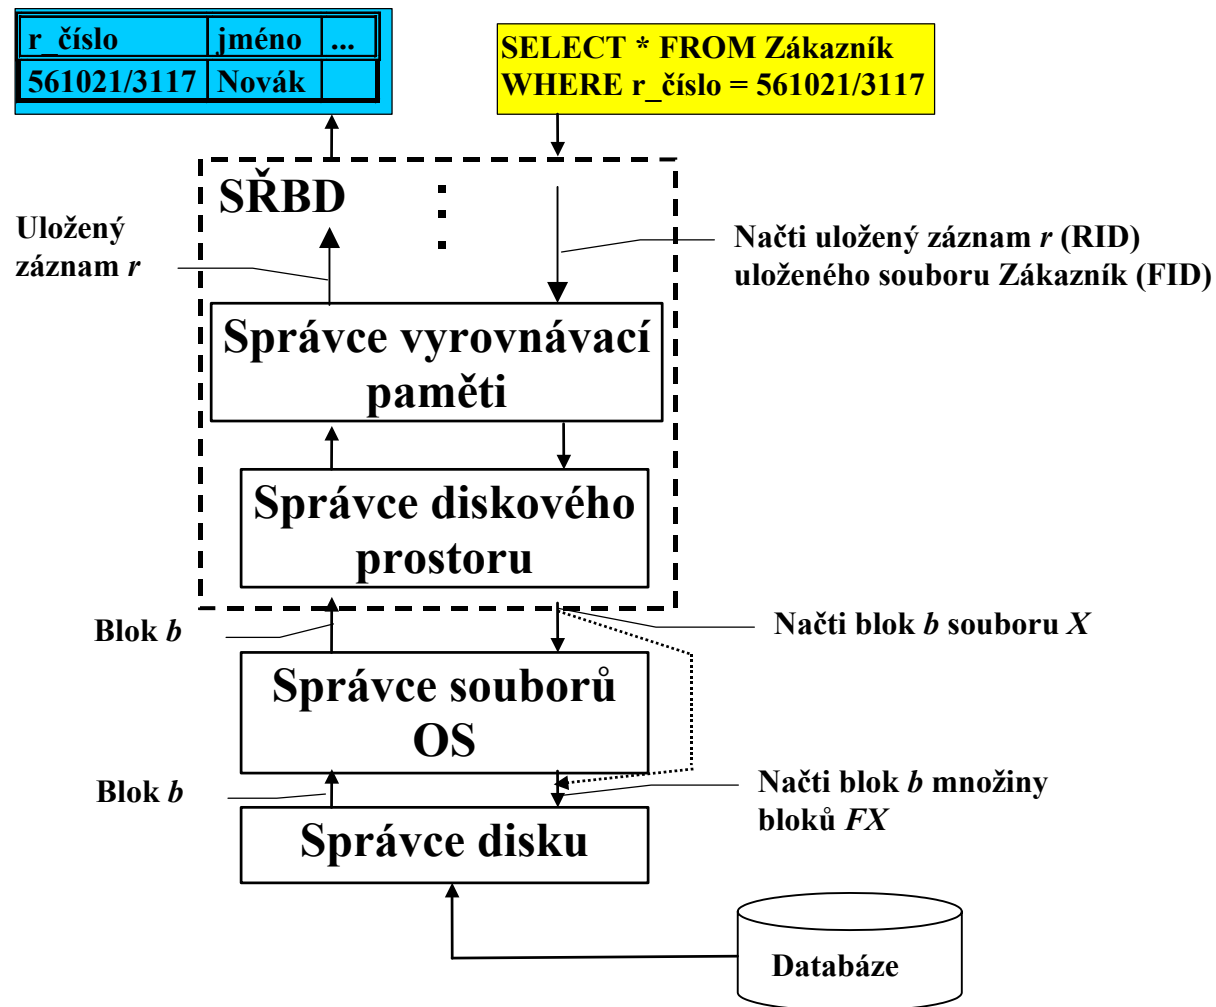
| r_číslo | jméno | ... |
|---|---|---|
| 561021/3117 | Novák | |

SELECT * FROM Zákazník WHERE r_číslo = 561021/3117

SŘBD

Uložený záznam *r*

Načti uložený záznam *r* (RID) uloženého souboru Zákazník (FID)

Správce vyrovnávací paměti

Správce diskového prostoru

Blok *b*

Načti blok *b* souboru *X*

Správce souborů OS

Blok *b*

Načti blok *b* množiny bloků *FX*

Správce disku

Databáze